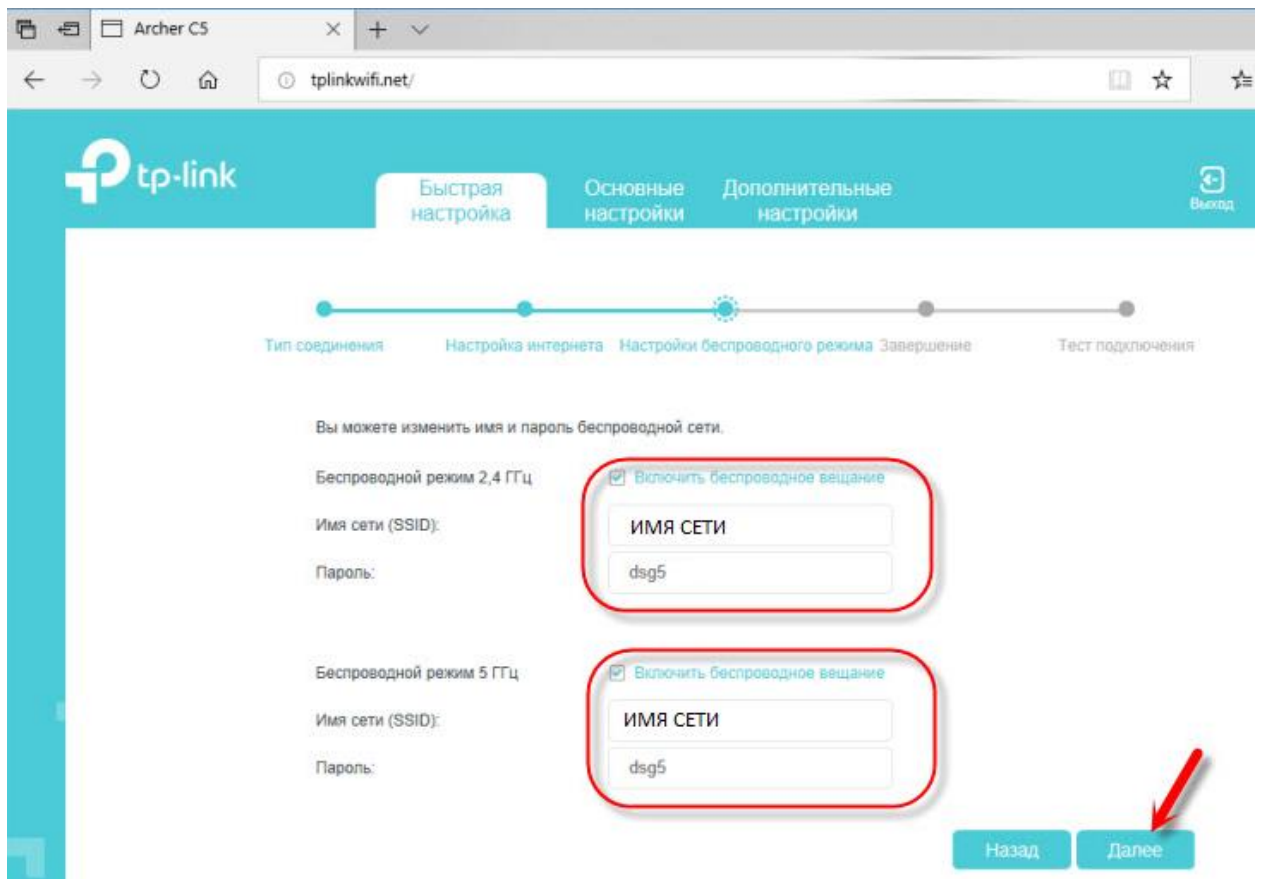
Archer C5

tplinkwifi.net/

tp-link

Быстрая настройка

Основные настройки

Дополнительные настройки

Выход

Тип соединения

Настройка интернета

Настройки беспроводного режима

Завершение

Тест подключения

Вы можете изменить имя и пароль беспроводной сети.

Беспроводной режим 2,4 ГГц

Включить беспроводное вещание

Имя сети (SSID):

ИМЯ СЕТИ

Пароль:

dsg5

Беспроводной режим 5 ГГц

Включить беспроводное вещание

Имя сети (SSID):

ИМЯ СЕТИ

Пароль:

dsg5

Назад

Далее